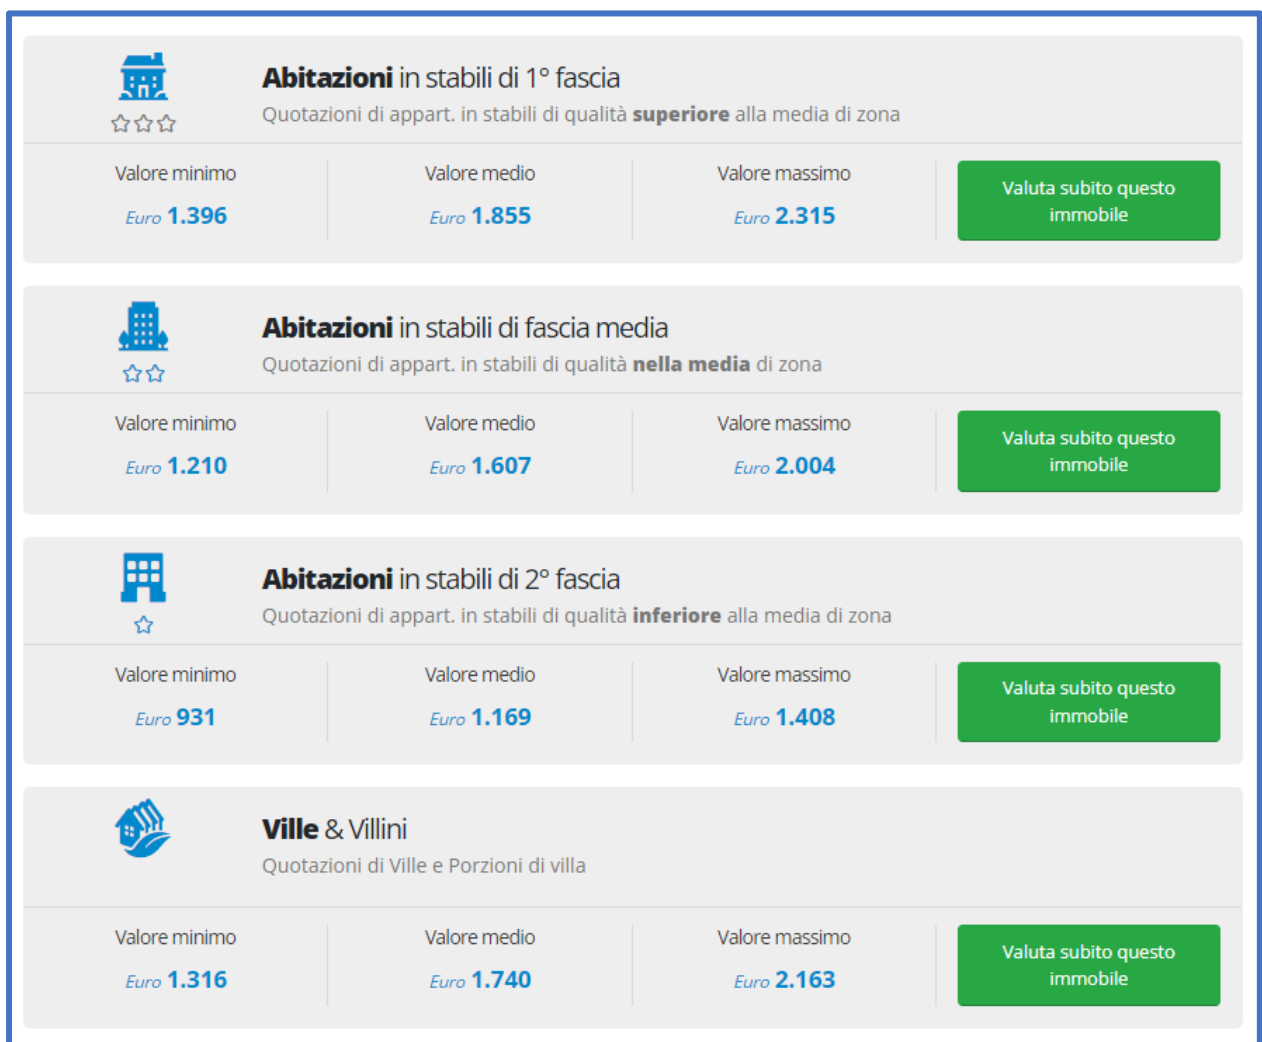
**Abitazioni** in stabili di 1° fascia
Quotazioni di appart. in stabili di qualità **superiore** alla media di zona

Valore minimo
Euro 1.396

Valore medio
Euro 1.855

Valore massimo
Euro 2.315

Valuta subito questo immobile

**Abitazioni** in stabili di fascia media
Quotazioni di appart. in stabili di qualità **nella media** di zona

Valore minimo
Euro 1.210

Valore medio
Euro 1.607

Valore massimo
Euro 2.004

Valuta subito questo immobile

**Abitazioni** in stabili di 2° fascia
Quotazioni di appart. in stabili di qualità **inferiore** alla media di zona

Valore minimo
Euro 931

Valore medio
Euro 1.169

Valore massimo
Euro 1.408

Valuta subito questo immobile

**Ville** & Villini
Quotazioni di Ville e Porzioni di villa

Valore minimo
Euro 1.316

Valore medio
Euro 1.740

Valore massimo
Euro 2.163

Valuta subito questo immobile